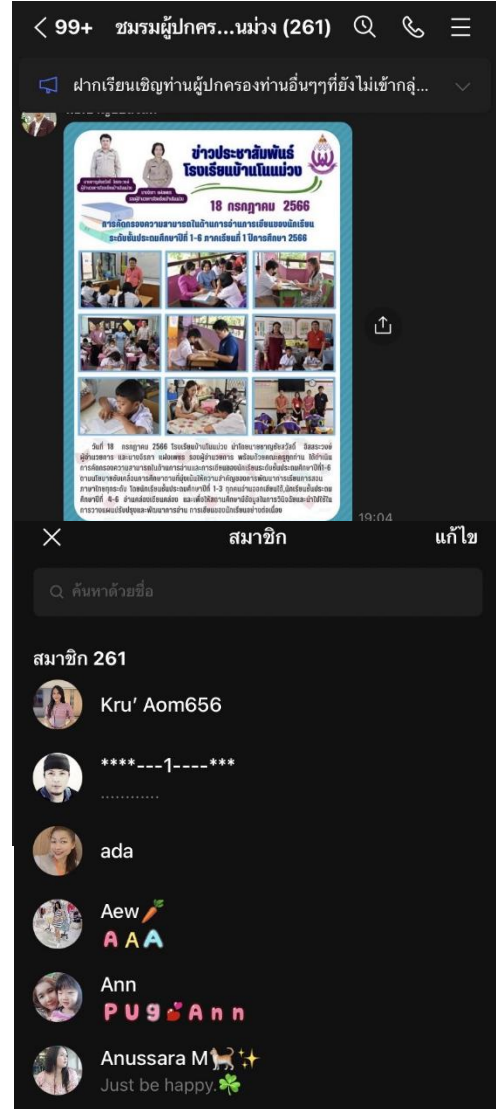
< 99+ ชมรมผู้ปกคร...นม่วง (261)

ฝากเรียนเชิญท่านผู้ปกครองท่านอื่นๆที่ยังไม่เข้ากลุ่...

ข่าวประชาสัมพันธ์
โรงเรียนบ้านโนนม่วง

18 กรกฎาคม 2566

การคัดกรองความสามารถในด้านการอ่านการเขียนของนักเรียน ระดับชั้นประถมศึกษาปีที่ 1-6 ภาคเรียนที่ 1 ปีการศึกษา 2566

วันที่ 18 กรกฎาคม 2566 โรงเรียนบ้านโนนม่วง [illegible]

19:04

สมาชิก
แก้ไข

ค้นหาด้วยชื่อ

สมาชิก 261

Kru' Aom656

****---1----***
............

ada

Aew🥕
A A A

Ann
PUG💕Ann

Anussara M🐈✨
Just be happy.☘️